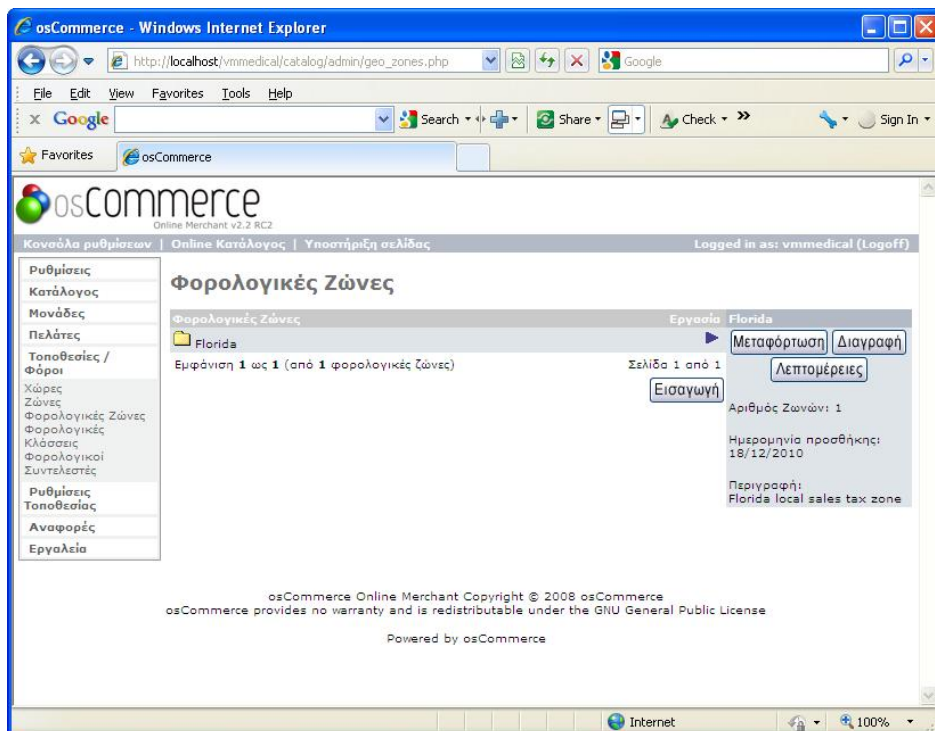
osCommerce - Windows Internet Explorer

http://localhost/vmmedical/catalog/admin/geo_zones.php

Google

File Edit View Favorites Tools Help

Google

Search

Share

Check

Sign In

Favorites

osCommerce

osCommerce
Online Merchant v2.2 RC2

Κονσόλα ρυθμίσεων | Online Κατάλογος | Υποστήριξη σελίδας

Logged in as: vmmedical (Logoff)

Ρυθμίσεις
Κατάλογος
Μονάδες
Πελάτες
Τοποθεσίες / Φόροι
Χώρες
Ζώνες
Φορολογικές Ζώνες
Φορολογικές Κλάσσεις
Φορολογικοί Συντελεστές
Ρυθμίσεις Τοποθεσίας
Αναφορές
Εργαλεία

Φορολογικές Ζώνες

| Φορολογικές Ζώνες | Εργασία |
|---|---|
| Florida | |

Εμφάνιση 1 ως 1 (από 1 φορολογικές ζώνες)

Σελίδα 1 από 1

Εισαγωγή

Florida

Μεταφόρτωση Διαγραφή

Λεπτομέρειες

Αριθμός Ζωνών: 1

Ημερομηνία προσθήκης: 18/12/2010

Περιγραφή:
Florida local sales tax zone

osCommerce Online Merchant Copyright © 2008 osCommerce
osCommerce provides no warranty and is redistributable under the GNU General Public License

Powered by osCommerce

Internet

100%